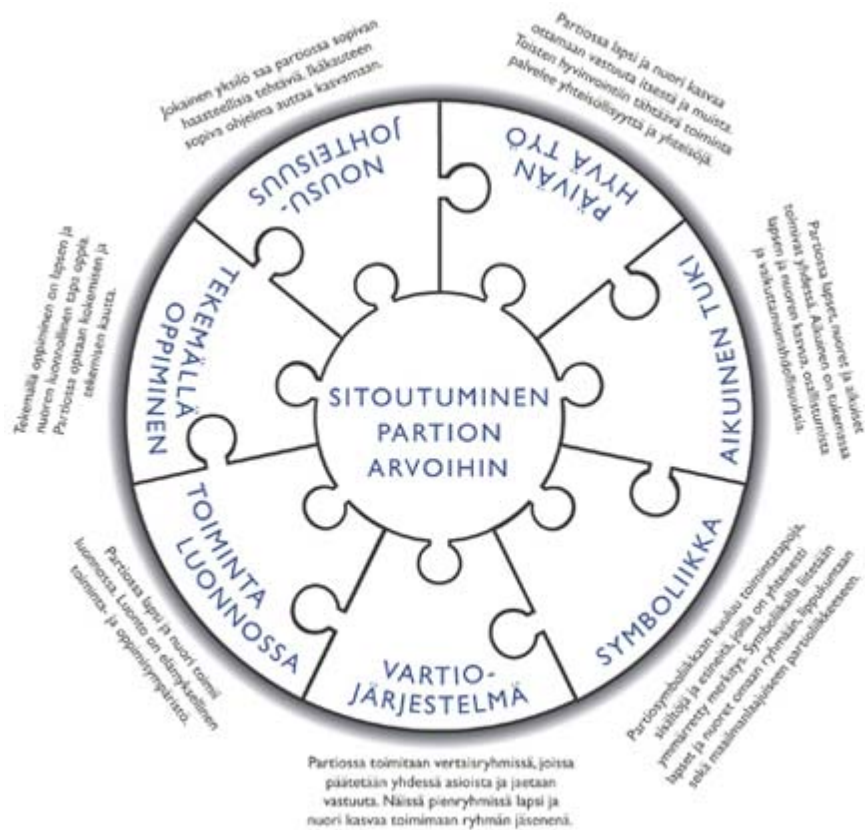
SITOUTUMINEN PARTION ARVOIHIN

NOUSU-JOHTEISUUS

Jokainen yksilö saa partiossa sopivan haasteellisia tehtäviä. Ikäkauteen sopiva ohjelma auttaa kasvamaan.

PÄIVÄN HYVÄ TYÖ

Partiossa lapsi ja nuori kasvaa ottamaan vastuuta itsestä ja muista. Toisten hyvinvointiin tähtäävä toiminta palvelee yhteisöllisyyttä ja yhteisöjä.

AIKUINEN TUKI

Partiossa lapset, nuoret ja aikuiset toimivat yhdessä. Aikuinen on tukemassa lapsen ja nuoren kasvua, osallistumista ja vaikuttamismahdollisuuksia.

SYMBOLIIKKA

Partiosymboliikkaan kuuluu toimintatapoja, sisältöjä ja esineitä, joilla on yhteisesti ymmärretty merkitys. Symboliikalla liitetään lapset ja nuoret omaan ryhmään, lippukuntaan sekä maailmanlaajuiseen partioliikkeeseen.

VARTIO-JÄRJESTELMÄ

Partiossa toimitaan vertaisryhmissä, joissa päätetään yhdessä asioista ja jaetaan vastuuta. Näissä pienryhmissä lapsi ja nuori kasvaa toimimaan ryhmän jäsenenä.

TOIMINTA LUONNOSSA

Partiossa lapsi ja nuori toimii luonnossa. Luonto on elämyksellinen toiminta- ja oppimisympäristö.

TEKEMÄLLÄ OPPIMINEN

Tekemällä oppiminen on lapsen ja nuoren luonnollinen tapa oppia. Partiossa opitaan kokemusten ja tekemisen kautta.